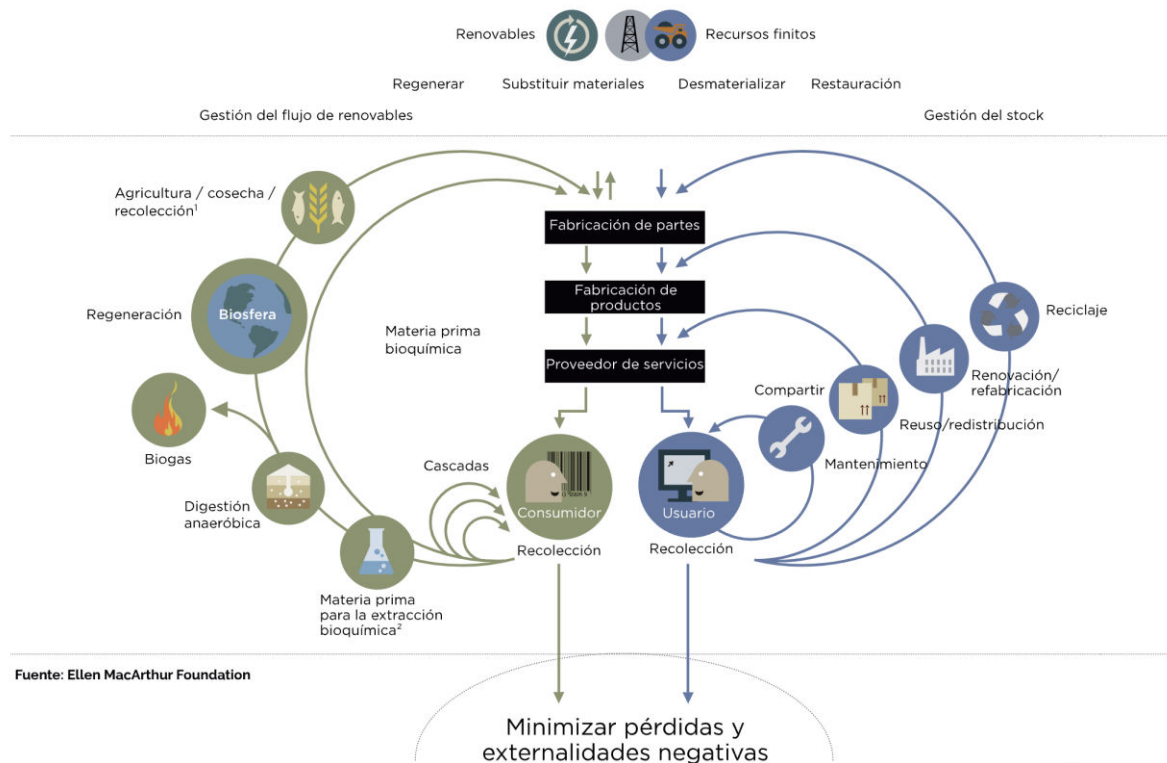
Renovables

Recursos finitos

Regenerar

Substituir materiales

Desmaterializar

Restauración

Gestión del flujo de renovables

Gestión del stock

Agricultura / cosecha / recolección$^1$

Fabricación de partes

Fabricación de productos

Regeneración

Biosfera

Reciclaje

Materia prima bioquímica

Proveedor de servicios

Renovación/ refabricación

Compartir

Biogas

Reuso/redistribución

Mantenimiento

Cascadas

Digestión anaeróbica

Consumidor

Usuario

Recolección

Recolección

Materia prima para la extracción bioquímica$^2$

Fuente: Ellen MacArthur Foundation

Minimizar pérdidas y externalidades negativas